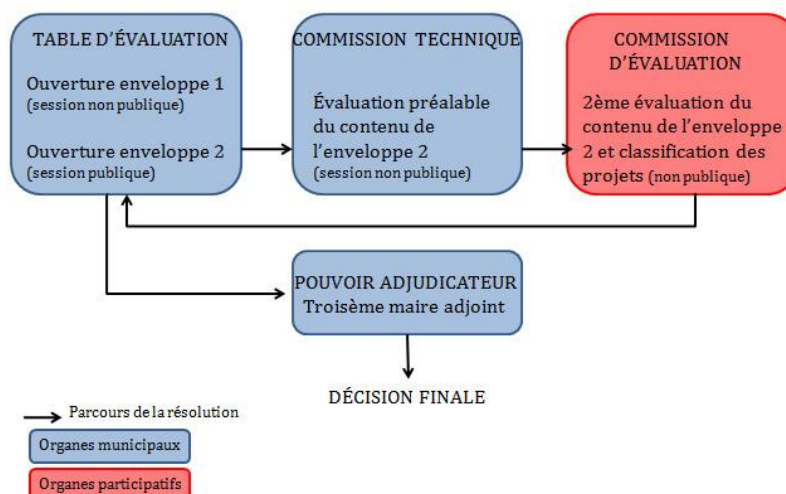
TABLE D'ÉVALUATION

Ouverture enveloppe 1
(session non publique)

Ouverture enveloppe 2
(session publique)

COMMISSION TECHNIQUE

Évaluation préalable du contenu de l'enveloppe 2
(session non publique)

COMMISSION D'ÉVALUATION

2ème évaluation du contenu de l'enveloppe 2 et classification des projets (non publique)

POUVOIR ADJUDICATEUR
Troiseme maire adjoint

DÉCISION FINALE

Parcours de la résolution

Organes municipaux

Organes participatifs